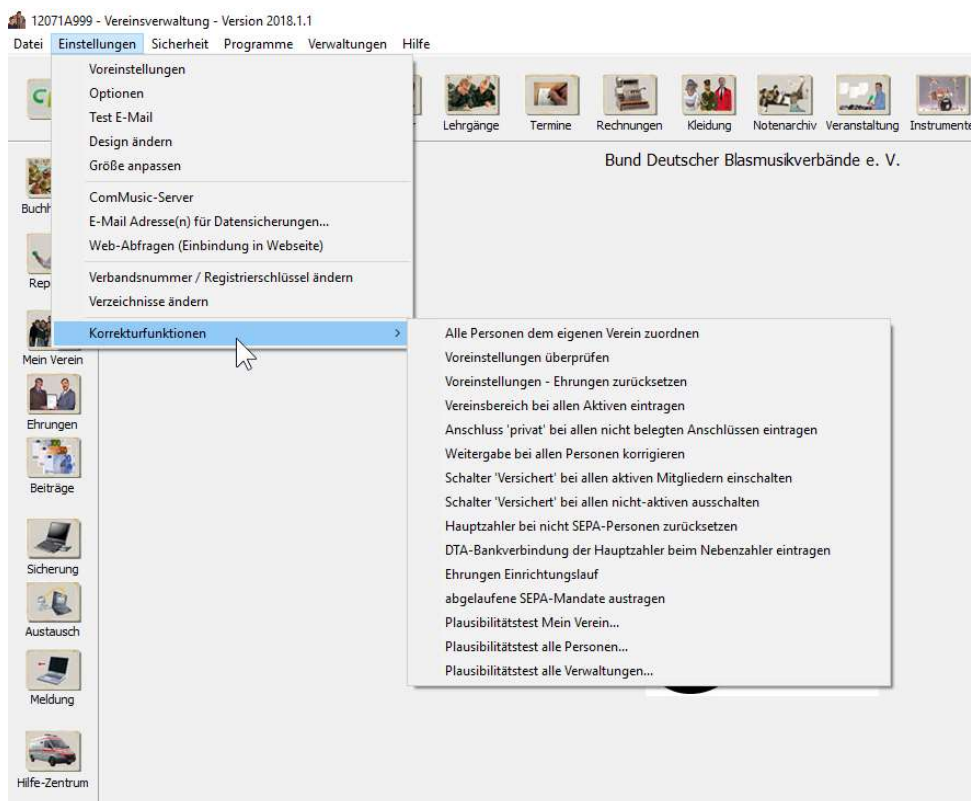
12071A999 - Vereinsverwaltung - Version 2018.1.1
Datei Einstellungen Sicherheit Programme Verwaltungen Hilfe

Voreinstellungen
Optionen
Test E-Mail
Design ändern
Größe anpassen
ComMusic-Server
E-Mail Adresse(n) für Datensicherungen...
Web-Abfragen (Einbindung in Webseite)
Verbandsnummer / Registrierschlüssel ändern
Verzeichnisse ändern
Korrekturfunktionen

Lehrgänge Termine Rechnungen Kleidung Notenarchiv Veranstaltung Instrumente

Bund Deutscher Blasmusikverbände e. V.

Buchh
Rep
Mein Verein
Ehrungen
Beiträge
Sicherung
Austausch
Meldung
Hilfe-Zentrum

Alle Personen dem eigenen Verein zuordnen
Voreinstellungen überprüfen
Voreinstellungen - Ehrungen zurücksetzen
Vereinsbereich bei allen Aktiven eintragen
Anschluss 'privat' bei allen nicht belegten Anschlüssen eintragen
Weitergabe bei allen Personen korrigieren
Schalter 'Versichert' bei allen aktiven Mitgliedern einschalten
Schalter 'Versichert' bei allen nicht-aktiven ausschalten
Hauptzahler bei nicht SEPA-Personen zurücksetzen
DTA-Bankverbindung der Hauptzahler beim Nebenzahler eintragen
Ehrungen Einrichtungslauf
abgelaufene SEPA-Mandate austragen
Plausibilitätstest Mein Verein...
Plausibilitätstest alle Personen...
Plausibilitätstest alle Verwaltungen...